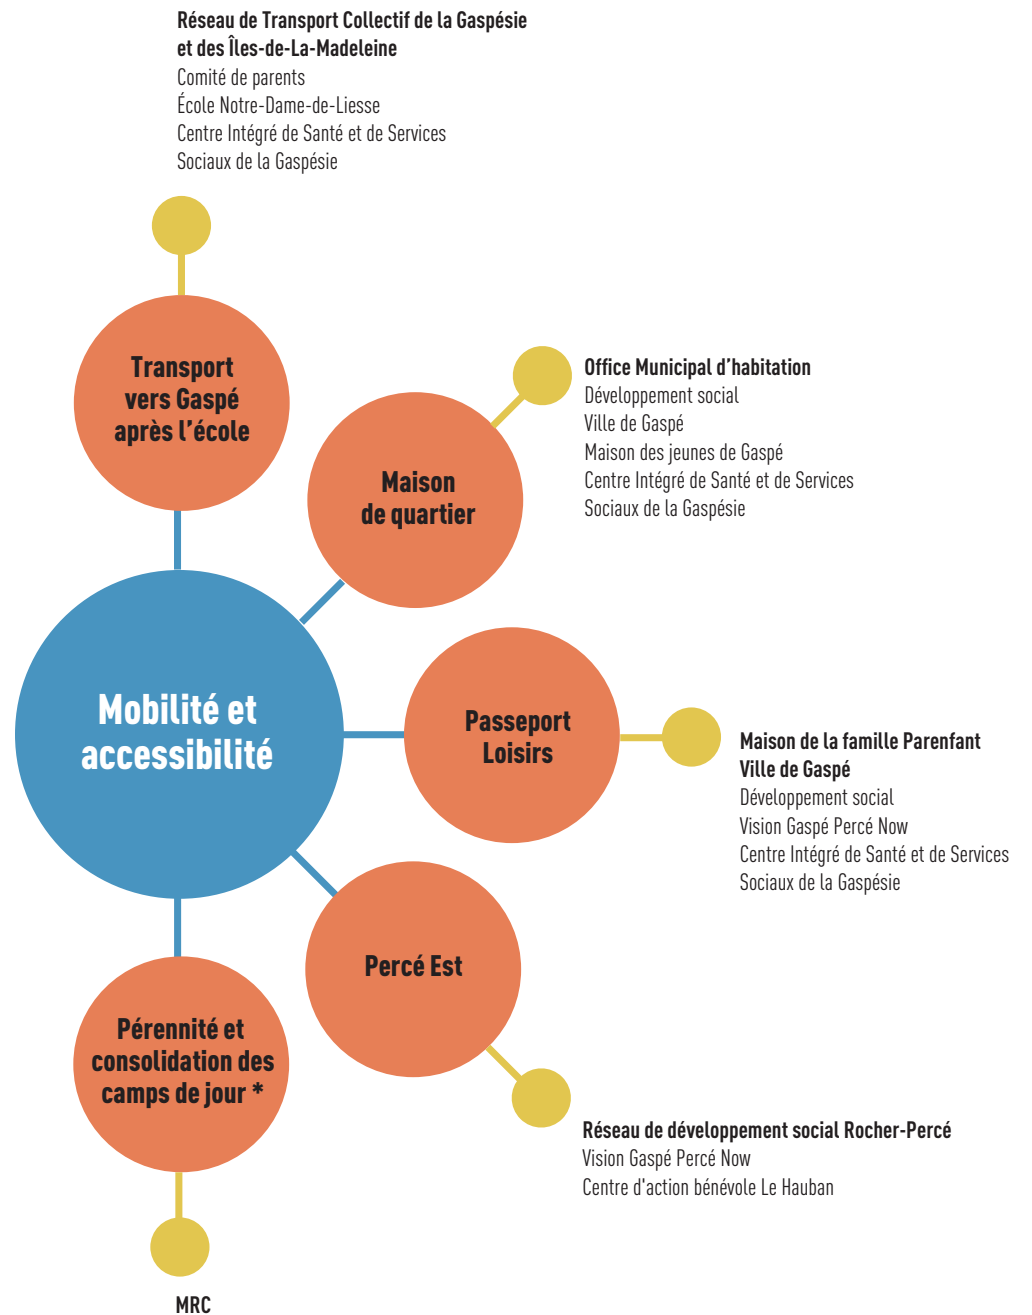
Réseau de Transport Collectif de la Gaspésie et des Îles-de-La-Madeleine
Comité de parents
École Notre-Dame-de-Liesse
Centre Intégré de Santé et de Services Sociaux de la Gaspésie

Transport vers Gaspé après l'école

Office Municipal d'habitation
Développement social
Ville de Gaspé
Maison des jeunes de Gaspé
Centre Intégré de Santé et de Services Sociaux de la Gaspésie

Maison de quartier

Mobilité et accessibilité

Passeport Loisirs

Maison de la famille Parenfant
Ville de Gaspé
Développement social
Vision Gaspé Percé Now
Centre Intégré de Santé et de Services Sociaux de la Gaspésie

Percé Est

Pérennité et consolidation des camps de jour *

Réseau de développement social Rocher-Percé
Vision Gaspé Percé Now
Centre d'action bénévole Le Hauban

MRC